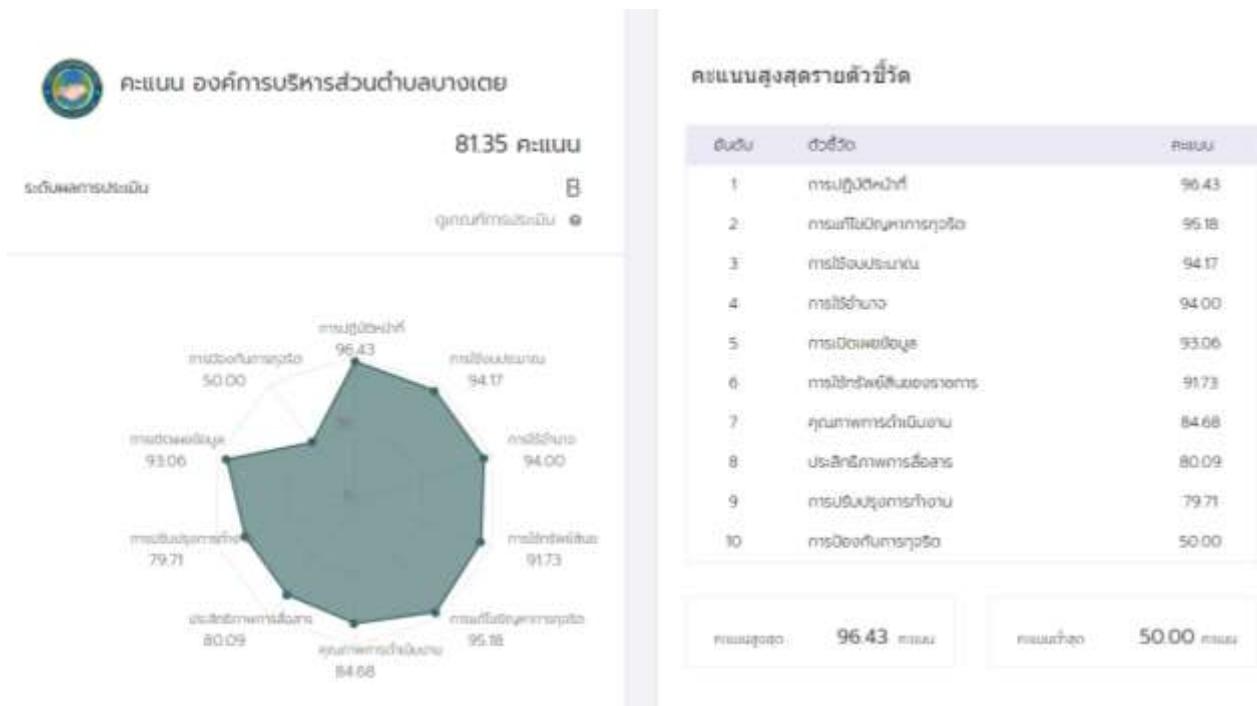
คะแนน องค์การบริหารส่วนตำบลบางเตย

81.35 คะแนน

ระดับผลการประเมิน B

ดูเกณฑ์การประเมิน

การปฏิบัติหน้าที่ 96.43
การใช้งบประมาณ 94.17
การใช้อำนาจ 94.00
การใช้ทรัพย์สิน 91.73
การแก้ไขปัญหาการทุจริต 95.18
คุณภาพการดำเนินงาน 84.68
ประสิทธิภาพการสื่อสาร 80.09
การปรับปรุงการทำงาน 79.71
การเปิดเผยข้อมูล 93.06
การป้องกันการทุจริต 50.00

คะแนนสูงสุดรายตัวชี้วัด

| อันดับ | ตัวชี้วัด | คะแนน |
|---|---|---|
| 1 | การปฏิบัติหน้าที่ | 96.43 |
| 2 | การแก้ไขปัญหาการทุจริต | 95.18 |
| 3 | การใช้งบประมาณ | 94.17 |
| 4 | การใช้อำนาจ | 94.00 |
| 5 | การเปิดเผยข้อมูล | 93.06 |
| 6 | การใช้ทรัพย์สินของราชการ | 91.73 |
| 7 | คุณภาพการดำเนินงาน | 84.68 |
| 8 | ประสิทธิภาพการสื่อสาร | 80.09 |
| 9 | การปรับปรุงการทำงาน | 79.71 |
| 10 | การป้องกันการทุจริต | 50.00 |

คะแนนสูงสุด 96.43 คะแนน

คะแนนต่ำสุด 50.00 คะแนน